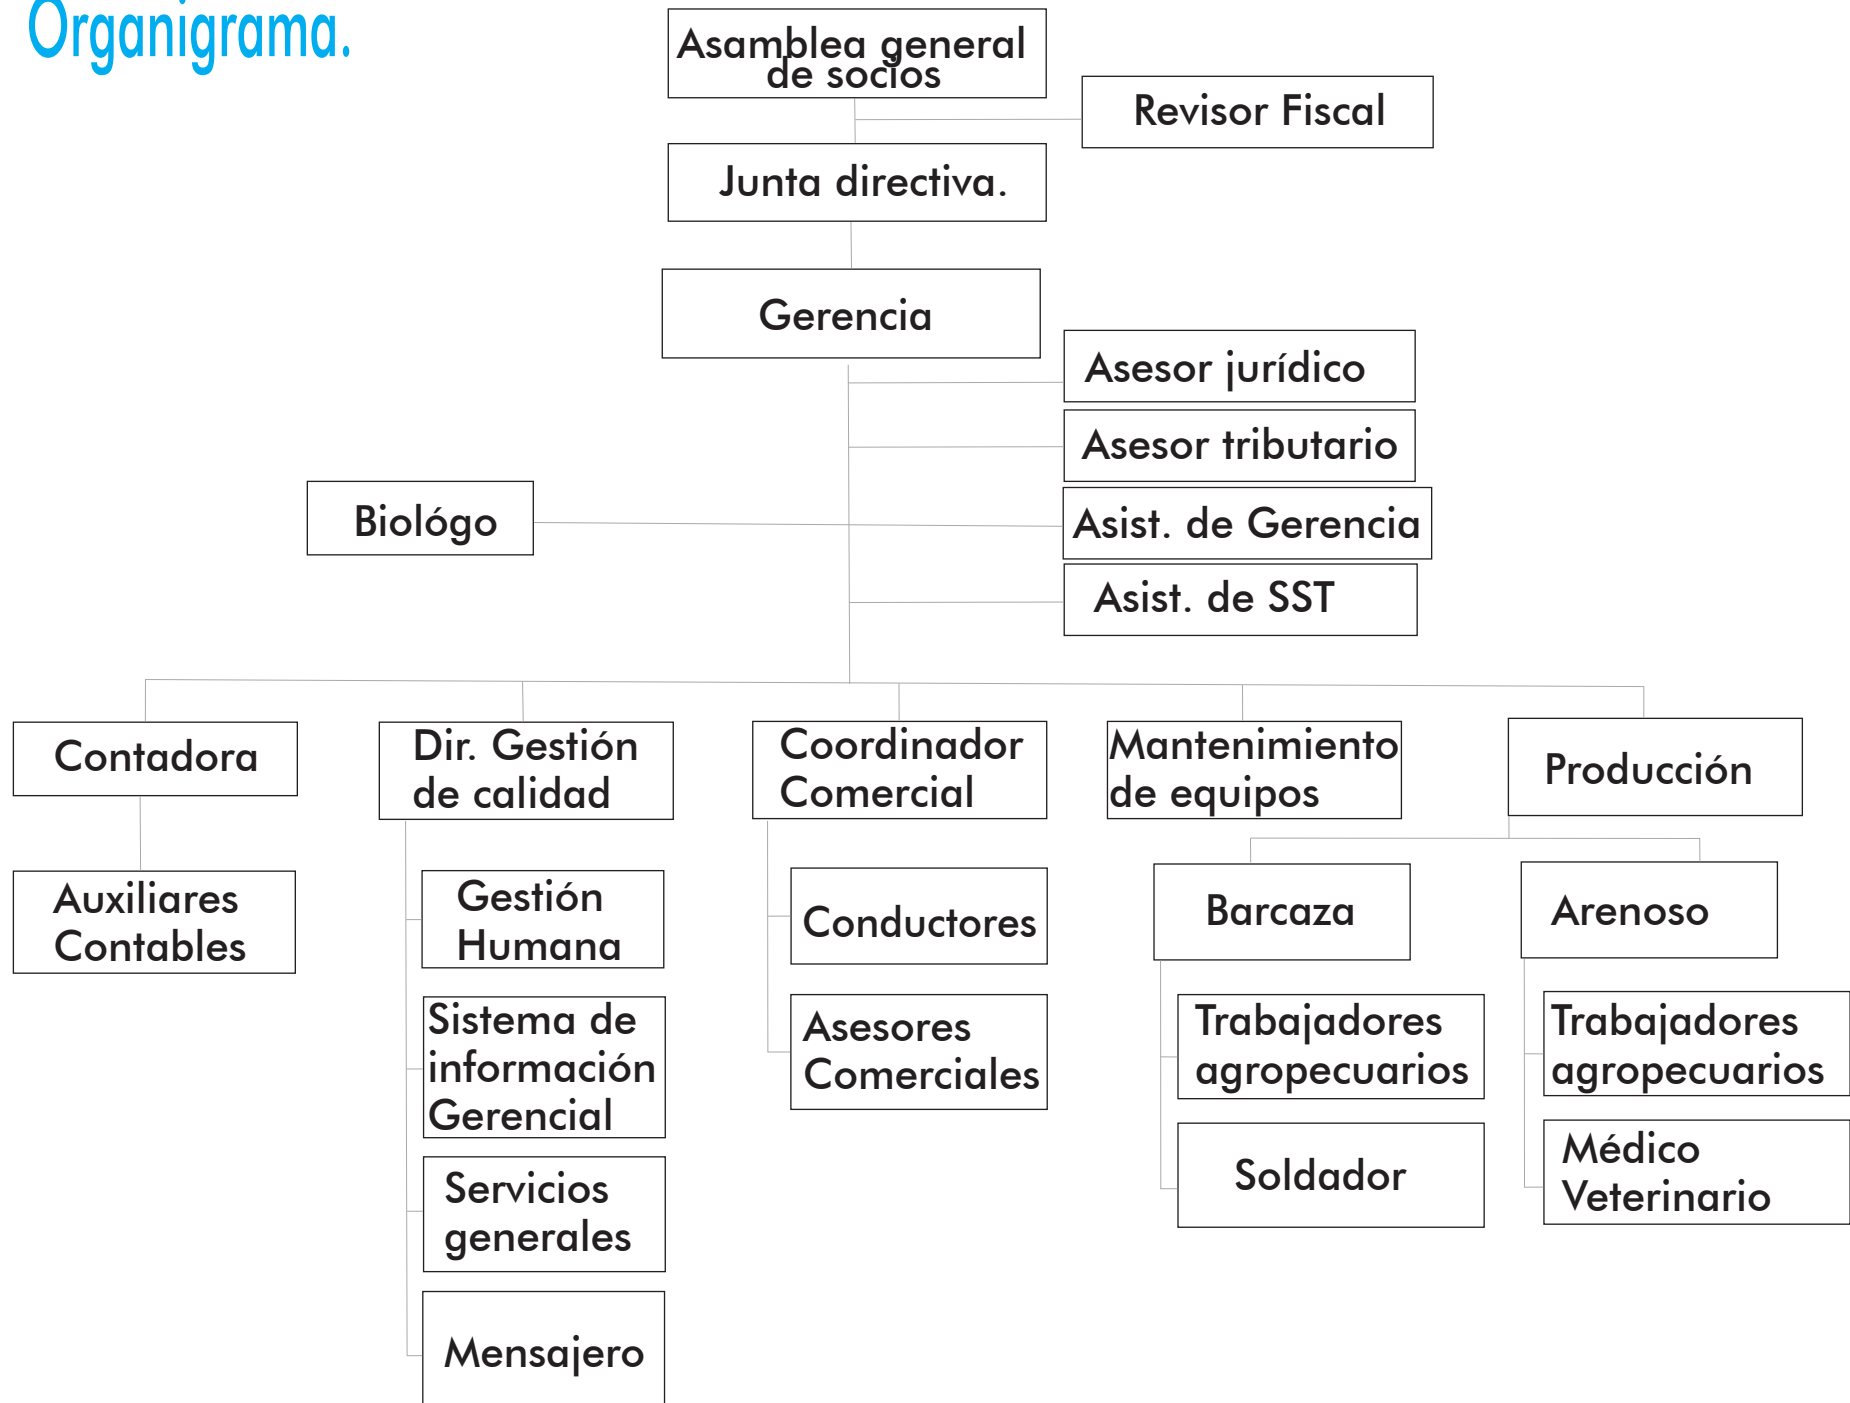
Organigrama.

Asamblea general de socios

Revisor Fiscal

Junta directiva.

Gerencia

Asesor jurídico

Asesor tributario

Biológo

Asist. de Gerencia

Asist. de SST

Contadora

Auxiliares Contables

Dir. Gestión de calidad

Gestión Humana

Sistema de información Gerencial

Servicios generales

Mensajero

Coordinador Comercial

Conductores

Asesores Comerciales

Mantenimiento de equipos

Producción

Barcaza

Trabajadores agropecuarios

Soldador

Arenoso

Trabajadores agropecuarios

Médico Veterinario